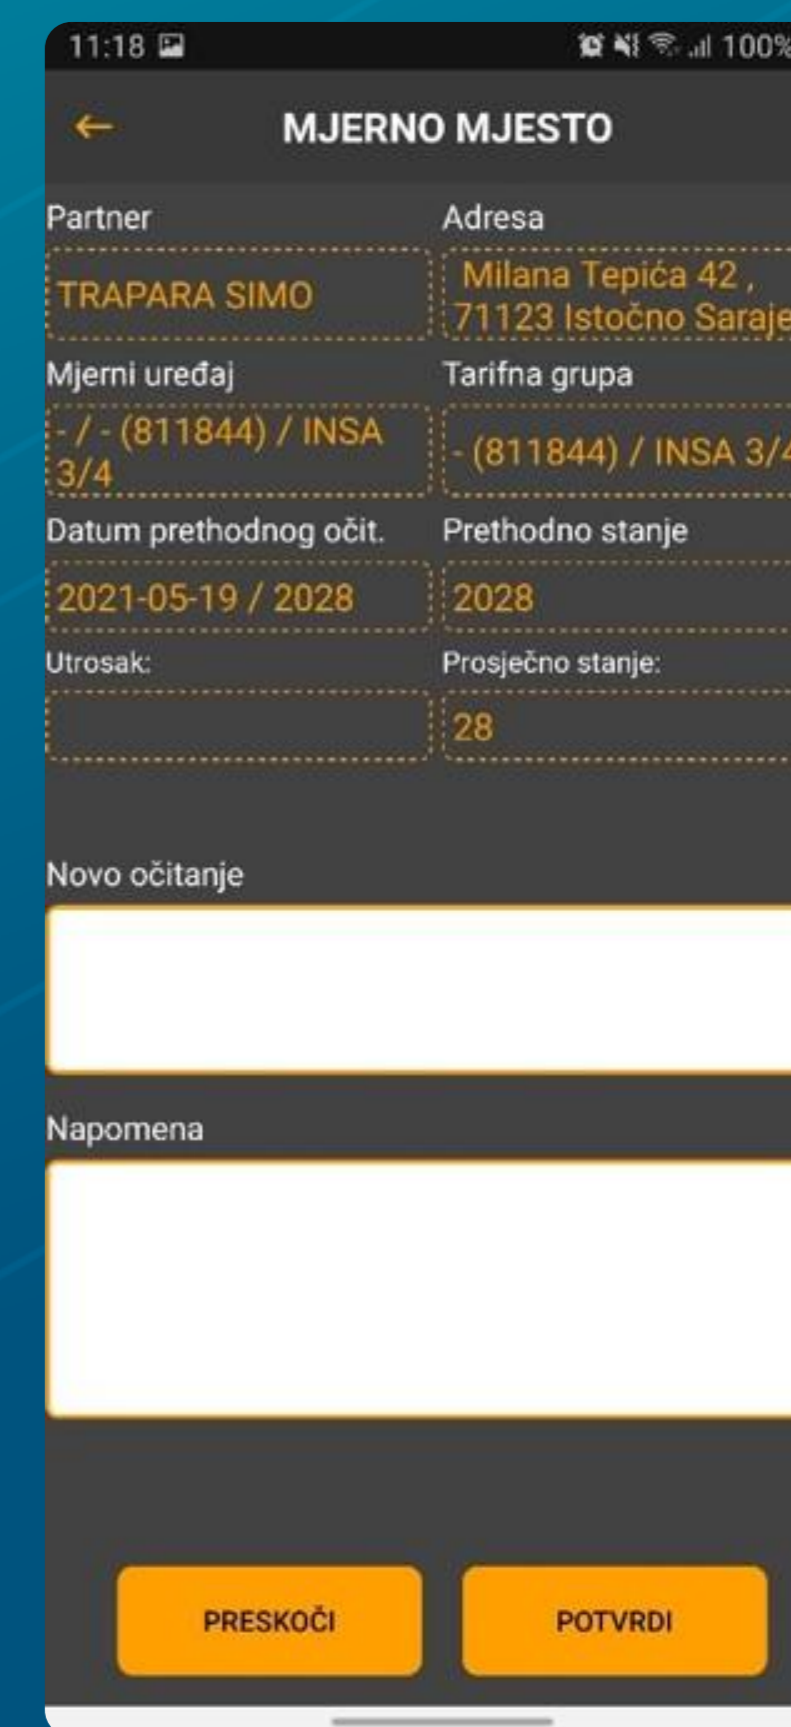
11:18 100%

MJERNO MJESTO

Partner
TRAPARA SIMO

Adresa
Milana Tepića 42 , 71123 Istočno Saraje

Mjerni uređaj
- / - (811844) / INSA 3/4

Tarifna grupa
- (811844) / INSA 3/4

Datum prethodnog očit.
2021-05-19 / 2028

Prethodno stanje
2028

Utrosak:

Prosječno stanje:
28

Novo očitanje

Napomena

PRESKOČI

POTVRDI